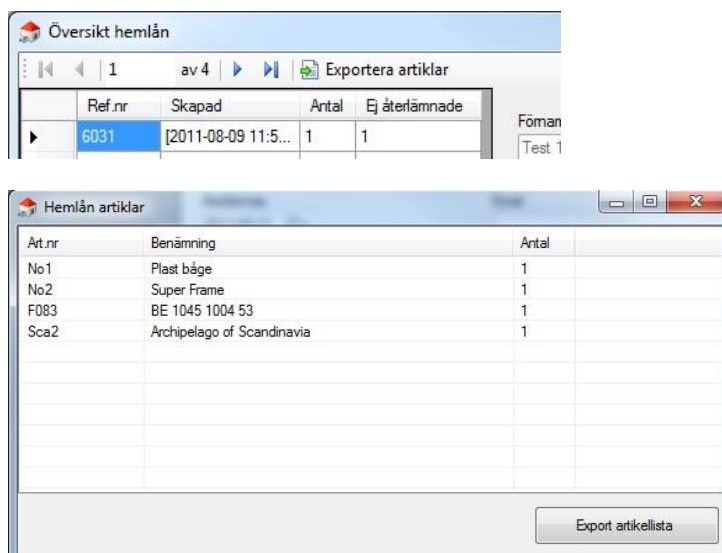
Översikt hemlån

1 av 4 Exportera artiklar

| | Ref.nr | Skapad | Antal | Ej återlämnade |
|---|---|---|---|---|
| ▸ | 6031 | [2011-08-09 11:5... | 1 | 1 |

Förnan
Test 1

Hemlån artiklar

| Art.nr | Benämning | Antal |
|---|---|---|
| No1 | Plast båge | 1 |
| No2 | Super Frame | 1 |
| F083 | BE 1045 1004 53 | 1 |
| Sca2 | Archipelago of Scandinavia | 1 |

Export artikellista